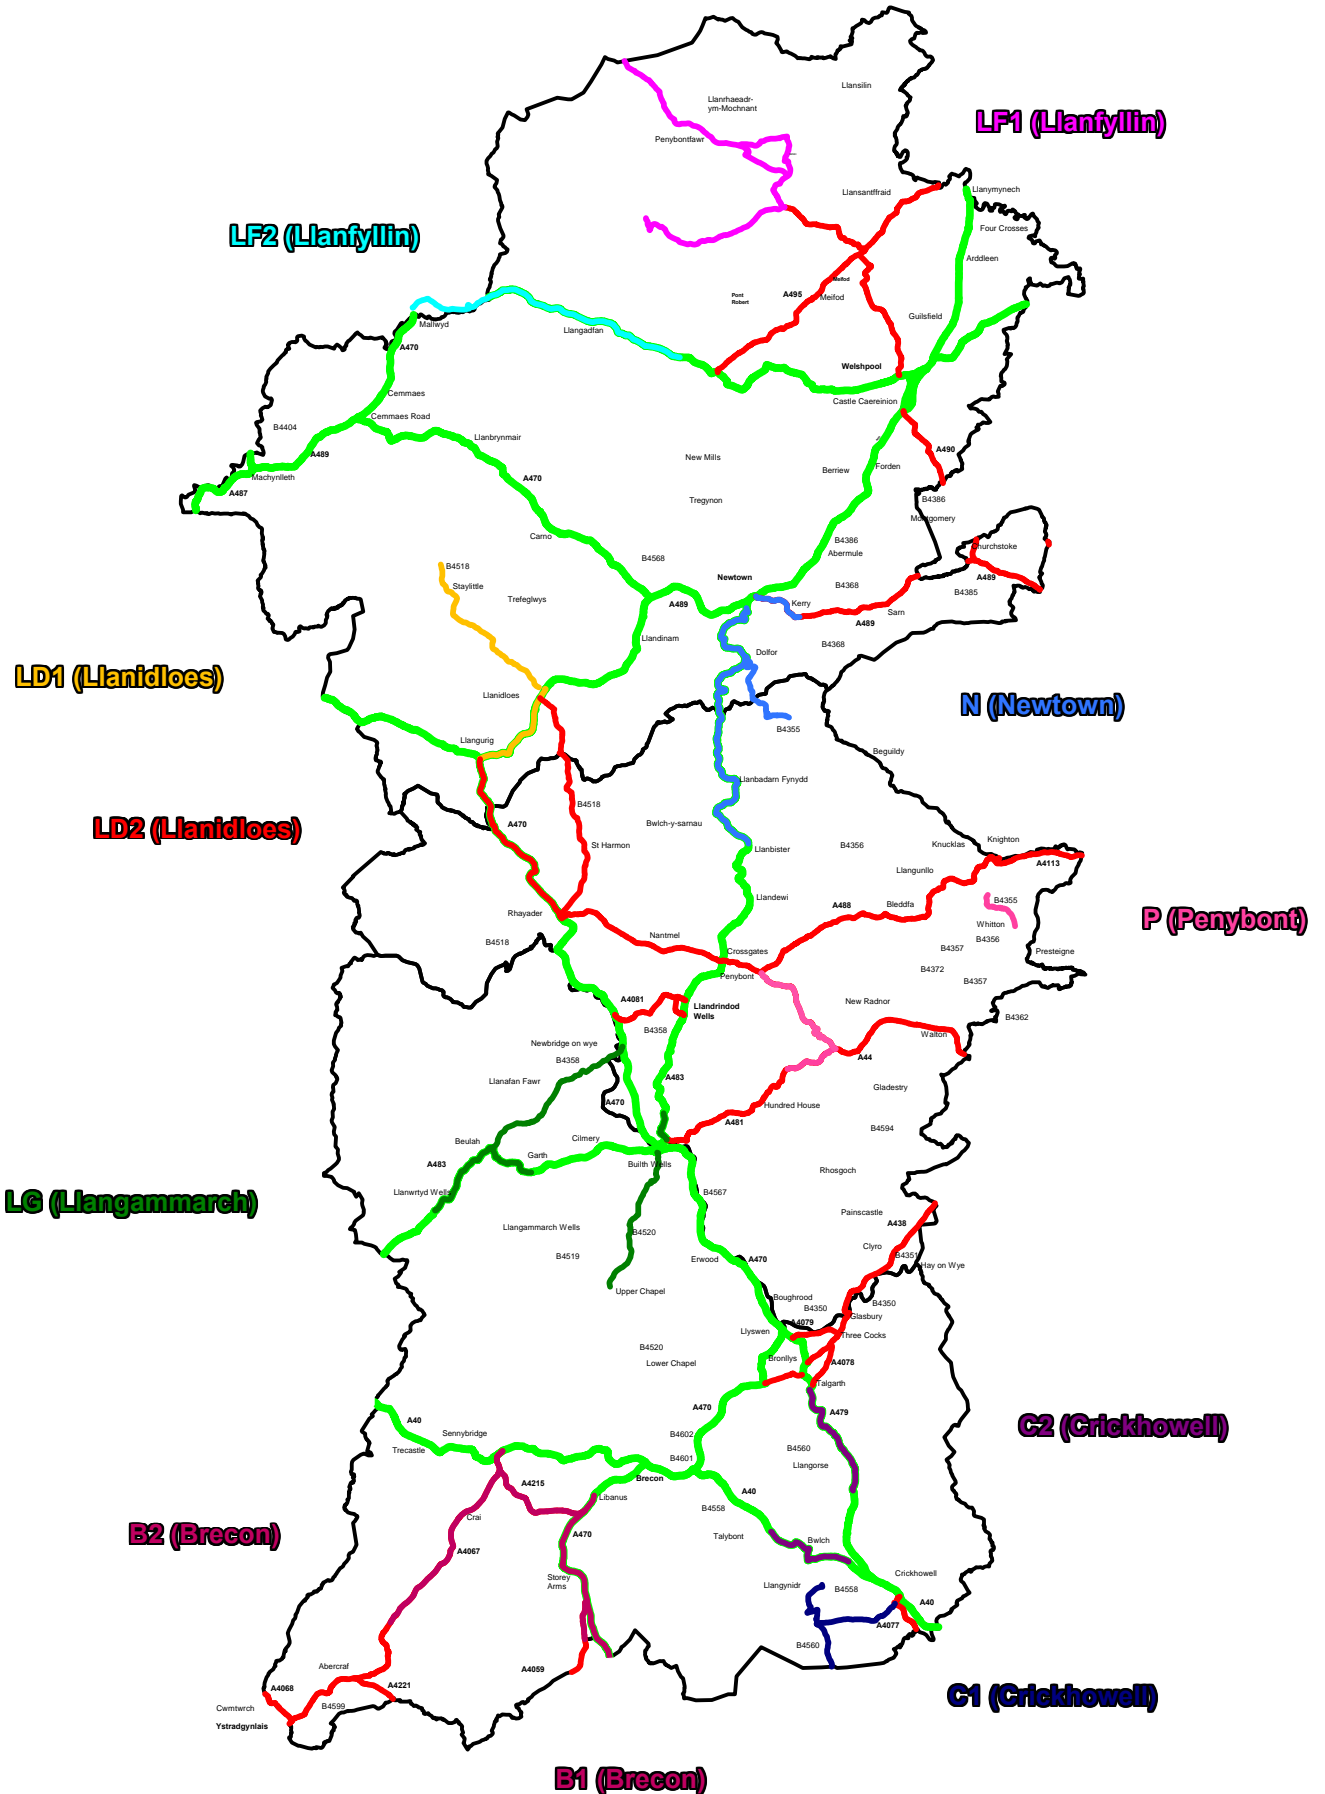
LF1 (Llanfyllin)

LF2 (Llanfyllin)

Llanrhaeadr-ym-Mochnant
Llansilin
Penybontfawr
Llansantffraid
Llanymynech
Four Crosses
Arddleen
Meifod
Pont Robert
A495
Meifod
Guilsfield
Mallwyd
Llangadfan
A470
Welshpool
Cemmaes
Castle Caereinion
Cemmaes Road
B4404
Llanbrynmair
A490
A489
New Mills
Berriew
Forden
Machynlleth
A487
A470
Tregynon
B4386
Montgomery
Carno
B4386
Abermule
Churchstoke
B4518
B4568
A489
Staylittle
Newtown
B4368
B4385
Trefeglwys
A489
Kerry
Sarn
A489
Llandinam
B4368
Dolfor

LD1 (Llanidloes)

Llanidloes
N (Newtown)
B4355
Llangurig
Beguildy
Llanbadarn Fynydd
LD2 (Llanidloes)
B4518
Knighton
A470
Bwlch-y-sarnau
Knucklas
St Harmon
Llanbister
B4356
A4113
Llangunllo
Llandewi
B4355
Rhayader
A488
Bleddfa
Whitton
P (Penybont)
B4356
B4518
Nantmel
B4357
Presteigne
Crossgates
B4372
Penybont
B4357
A4081
New Radnor
Llandrindod Wells
B4362
B4358
Walton
Newbridge on wye
A44
B4358
Llanafan Fawr
A483
Gladestry
A470
Hundred House
A481
Beulah
B4594
Cilmery
Garth
A483
Builth Wells
Rhosgoch
Llanwrtyd Wells
B4567
LG (Llangammarch)
Painscastle
A438
Llangammarch Wells
B4520
Clyro
B4519
Erwood
A470
B4351
Hay on Wye
Upper Chapel
Boughrood
B4350
B4350
A4079
Glasbury
Llyswen
Three Cocks
B4520
Bronllys
A4078
Lower Chapel
Talgarth
A479
A40
Sennybridge
A470
C2 (Crickhowell)
Trecastle
B4602
B4560
B4601
Llangorse
Brecon
A4215
Libanus
A40
B2 (Brecon)
B4558
Crai
A470
Talybont
A4067
Bwlch
Storey Arms
Crickhowell
Llangynidr
B4558
A40
A4077
B4560
Abercraf
A4059
A4068
A4221
Cwmtwrch
B4599
Ystradgynlais
C1 (Crickhowell)
B1 (Brecon)